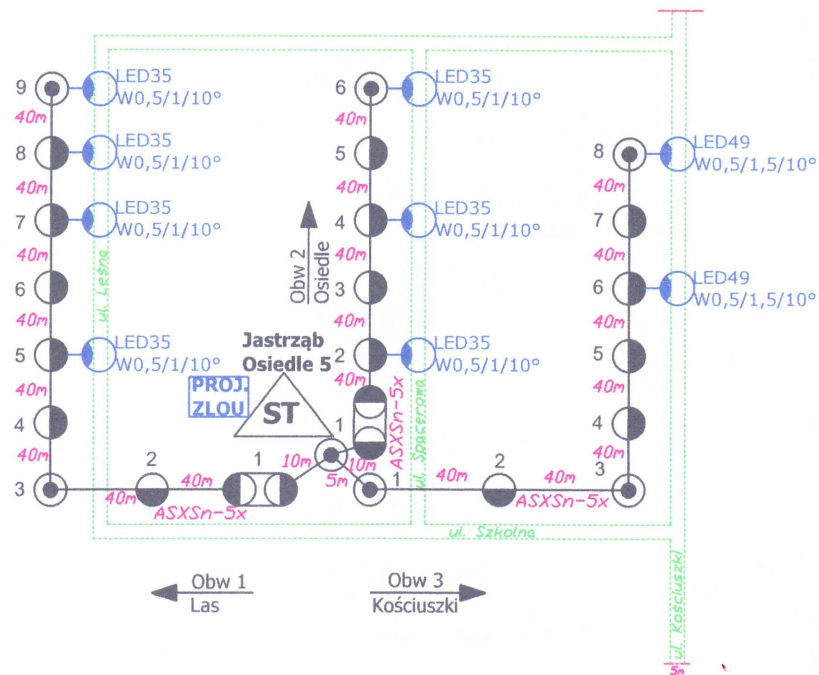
9
LED35
W0,5/1/10°
40m
8
LED35
W0,5/1/10°
40m
7
LED35
W0,5/1/10°
40m
6
40m
5
LED35
W0,5/1/10°
40m
4
40m
3
40m
2
40m
1
ASXSn-5x
ul. Leśna

6
LED35
W0,5/1/10°
40m
5
40m
4
LED35
W0,5/1/10°
40m
3
40m
2
LED35
W0,5/1/10°
40m
ASXSn-5x
1
10m
10m
5m
1
ul. Spacerowa

Obw 2
Osiedle

Jastrząb
Osiedle 5
PROJ.
ZLOU
ST

8
LED49
W0,5/1,5/10°
40m
7
40m
6
LED49
W0,5/1,5/10°
40m
5
40m
4
40m
3
40m
2
40m
ASXSn-5x

ul. Szkolna
ul. Kościuszki
5m

Obw 1
Las

Obw 3
Kościuszki